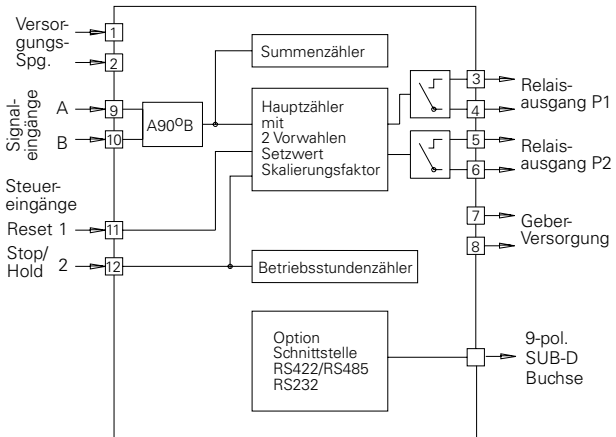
Versorgungs-Spg.
1
2
Signaleingänge
A
9
B
10
A90°B
Summenzähler
Hauptzähler mit 2 Vorwahlen Setzwert Skalierungsfaktor
3
4
Relaisausgang P1
5
6
Relaisausgang P2
Steuereingänge
Reset 1
11
Stop/ Hold 2
12
7
Geber-Versorgung
8
Betriebsstundenzähler
Option Schnittstelle RS422/RS485 RS232
9-pol. SUB-D Buchse